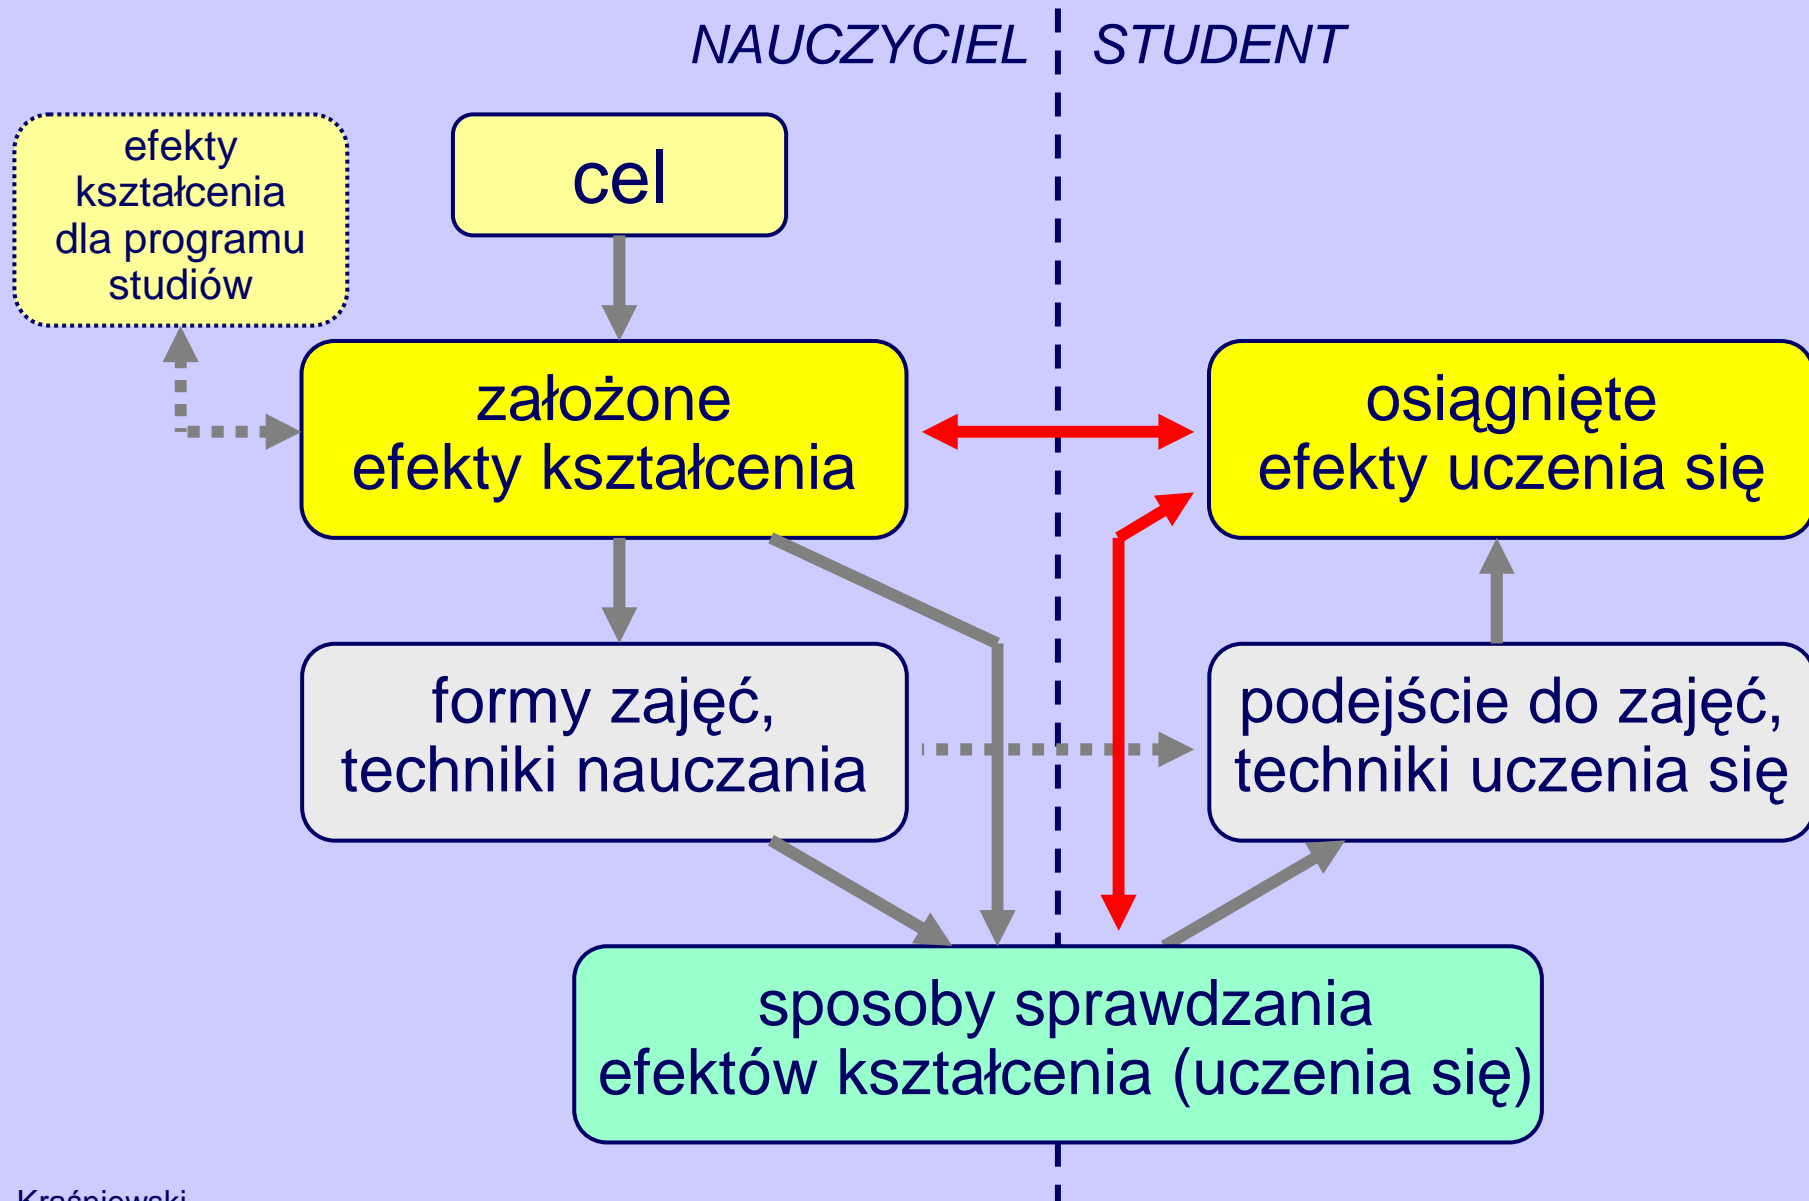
NAUCZYCIEL STUDENT

efekty kształcenia dla programu studiów

cel

założone efekty kształcenia

osiągnięte efekty uczenia się

formy zajęć, techniki nauczania

podejście do zajęć, techniki uczenia się

sposoby sprawdzania efektów kształcenia (uczenia się)

Kraśniewski